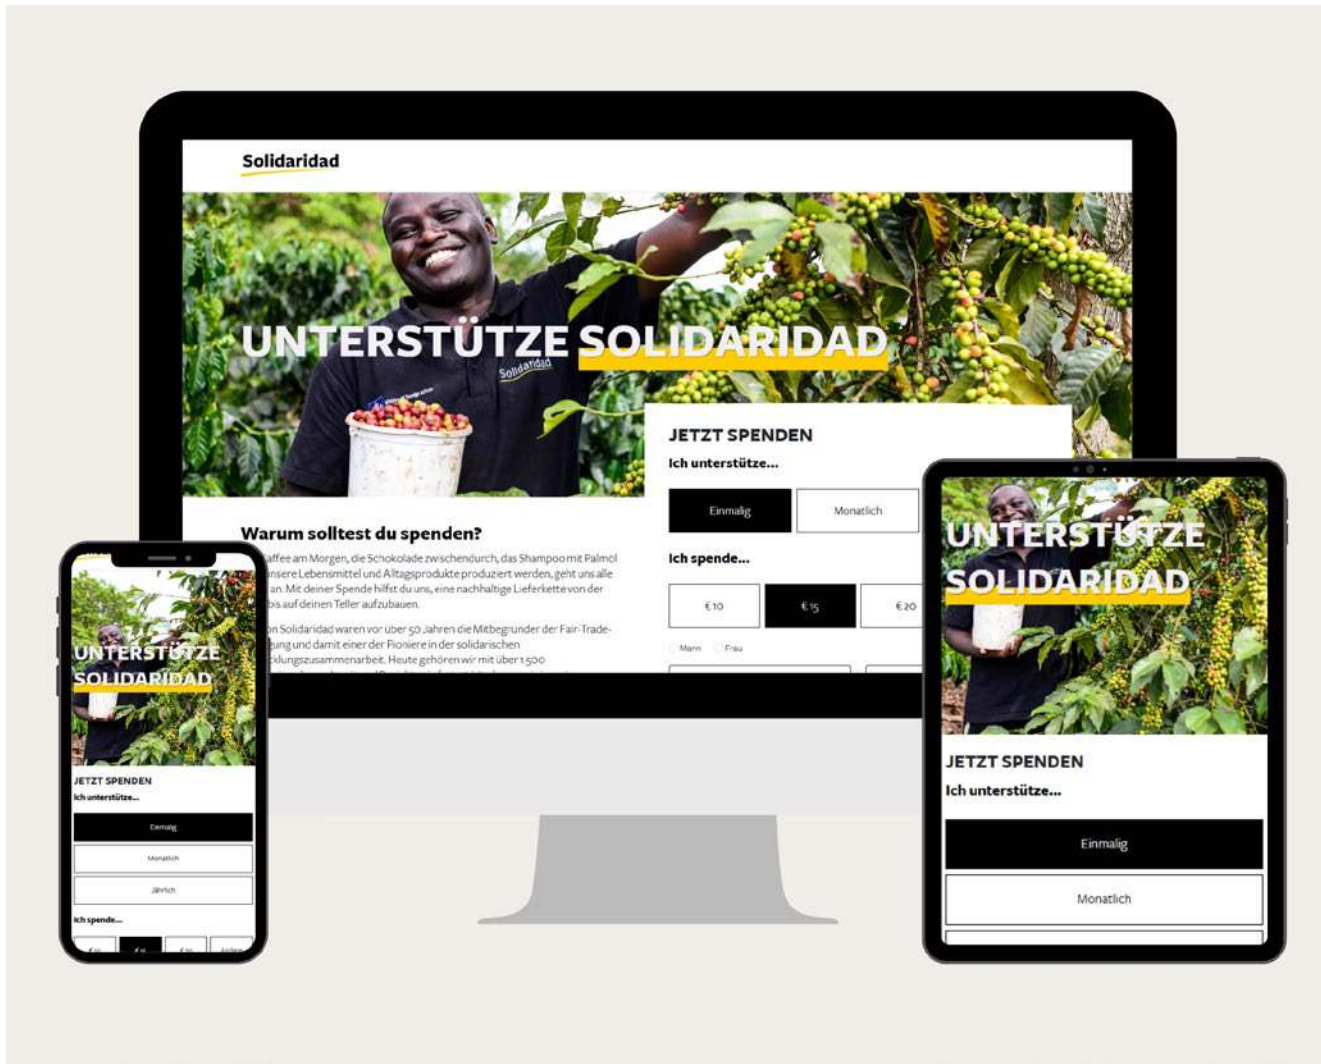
Solidaridad

UNTERSTÜTZE SOLIDARIDAD

Solidaridad

JETZT SPENDEN

Ich unterstütze...

Einmalig

Monatlich

Ich spende...

€10

€15

€20

Mann

Frau

Warum solltest du spenden?

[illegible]affee am Morgen, die Schokolade zwischendurch, das Shampoo mit Palmöl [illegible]nsere Lebensmittel und Alltagsprodukte produziert werden, geht uns alle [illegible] an. Mit deiner Spende hilfst du uns, eine nachhaltige Lieferkette von der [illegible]bis auf deinen Teller aufzubauen.

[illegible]n Solidaridad waren vor über 50 Jahren die Mitbegründer der Fair-Trade-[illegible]gung und damit einer der Pioniere in der solidarischen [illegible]cklungszusammenarbeit. Heute gehören wir mit über 1.500 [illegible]

UNTERSTÜTZE SOLIDARIDAD

JETZT SPENDEN

Ich unterstütze...

Einmalig

Monatlich

Jährlich

Ich spende...

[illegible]

UNTERSTÜTZE SOLIDARIDAD

JETZT SPENDEN

Ich unterstütze...

Einmalig

Monatlich